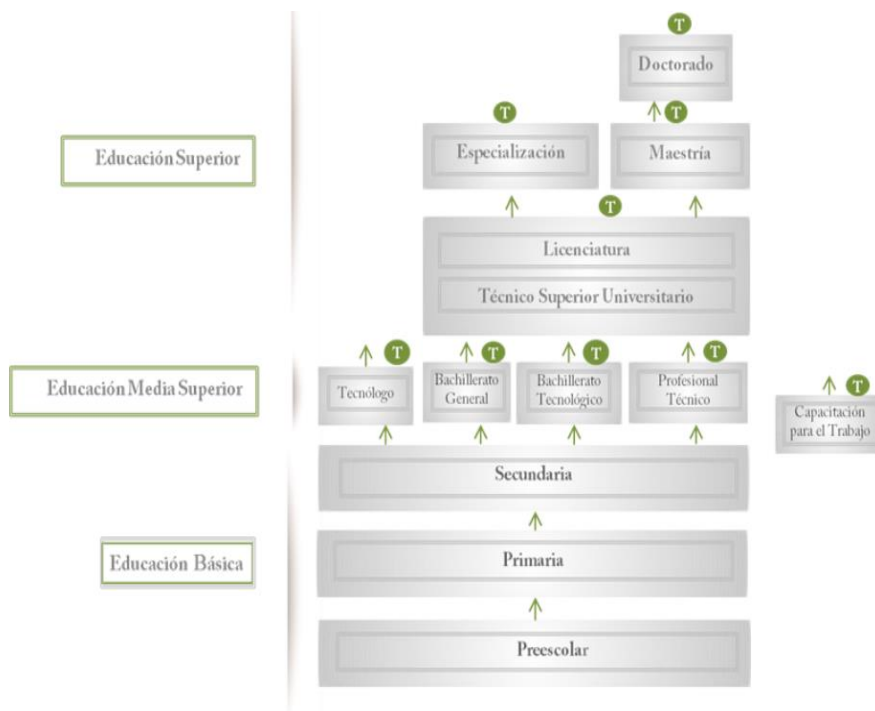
T
Doctorado

T
Especialización

T
Maestría

Educación Superior

T

Licenciatura

Técnico Superior Universitario

T
Tecnólogo

T
Bachillerato General

T
Bachillerato Tecnológico

T
Profesional Técnico

Educación Media Superior

T
Capacitación para el Trabajo

Secundaria

Educación Básica

Primaria

Preescolar